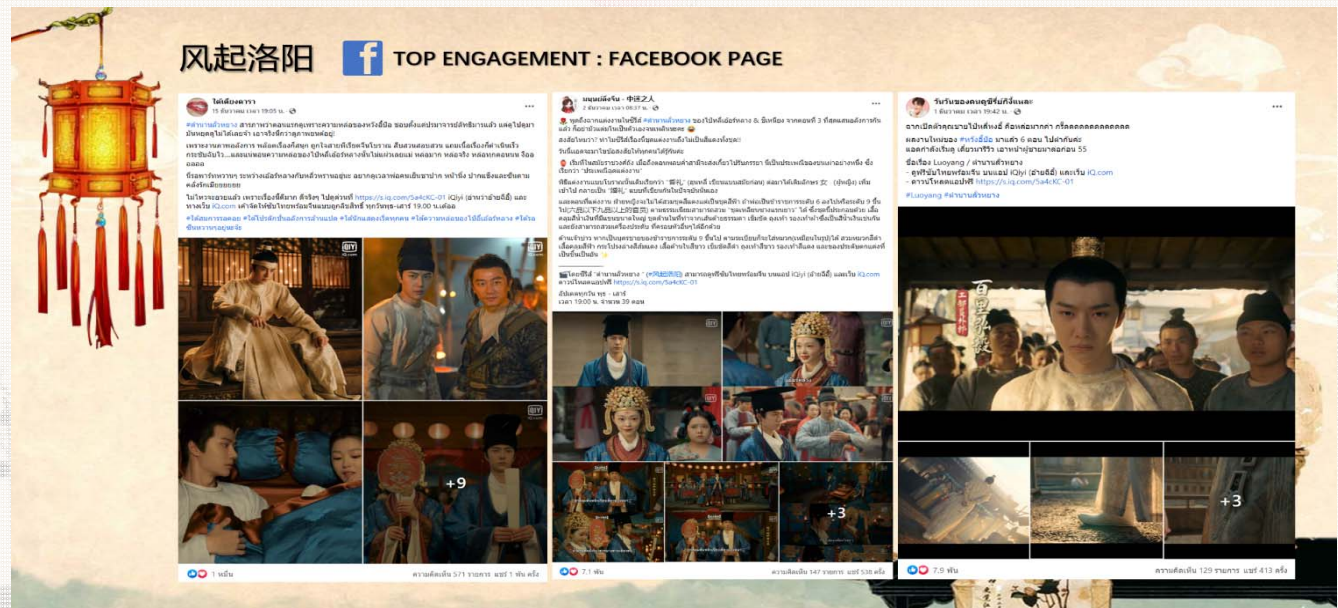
风起洛阳 TOP ENGAGEMENT : FACEBOOK PAGE

ได้เพียงดารา
15 ธันวาคม เวลา 19:05 น.

#ตำนานตัวหยาง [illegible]

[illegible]

ไม่ว่าจะอายเล่า เพราะเรื่องนี้ดีมาก สั่งริจๆ ไปดูกันที่ https://s.iq.com/5a4cKC-01 iQiyi (อ้ายฉีอี้) และ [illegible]

#ได้ดูการละคร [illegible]

+9

1 หมื่น
ความคิดเห็น 571 รายการ แชร์ 1 พัน ครั้ง

มนุษย์ดึงจีน - 中毒之人
2 ธันวาคม เวลา 08:37 น.

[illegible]

iQiyi (อ้ายฉีอี้) และ iQ.com
ดาวน์โหลดแอปที่ https://s.iq.com/5a4cKC-01
เวลา 19:00 น. จำนวน 39 ตอน

+3

7.1 พัน
ความคิดเห็น 147 รายการ แชร์ 536 ครั้ง

วันวันของคนดูซีรีย์กิ้งแพะ
1 ธันวาคม เวลา 19:42 น.

ฉากเปิดตัวคุณชายไปแฟ้ยร์ ที่แหละมากกา กรี๊ดดดดดดดดดดดดดดด
ผลงานใหม่ของ #หวังอี้ป๋อ มาแล้ว 6 ตอน ไปดูกันค่ะ
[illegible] 55

ชื่อเรื่อง Luoyang / ตำนานตัวหยาง
- ดูฟรีซับไทยพร้อมจีน บนแอป iQiyi (อ้ายฉีอี้) และเว็บ iQ.com
- ดาวน์โหลดแอปฟรี https://s.iq.com/5a4cKC-01

#Luoyang #ตำนานตัวหยาง

+3

7.9 พัน
ความคิดเห็น 129 รายการ แชร์ 413 ครั้ง